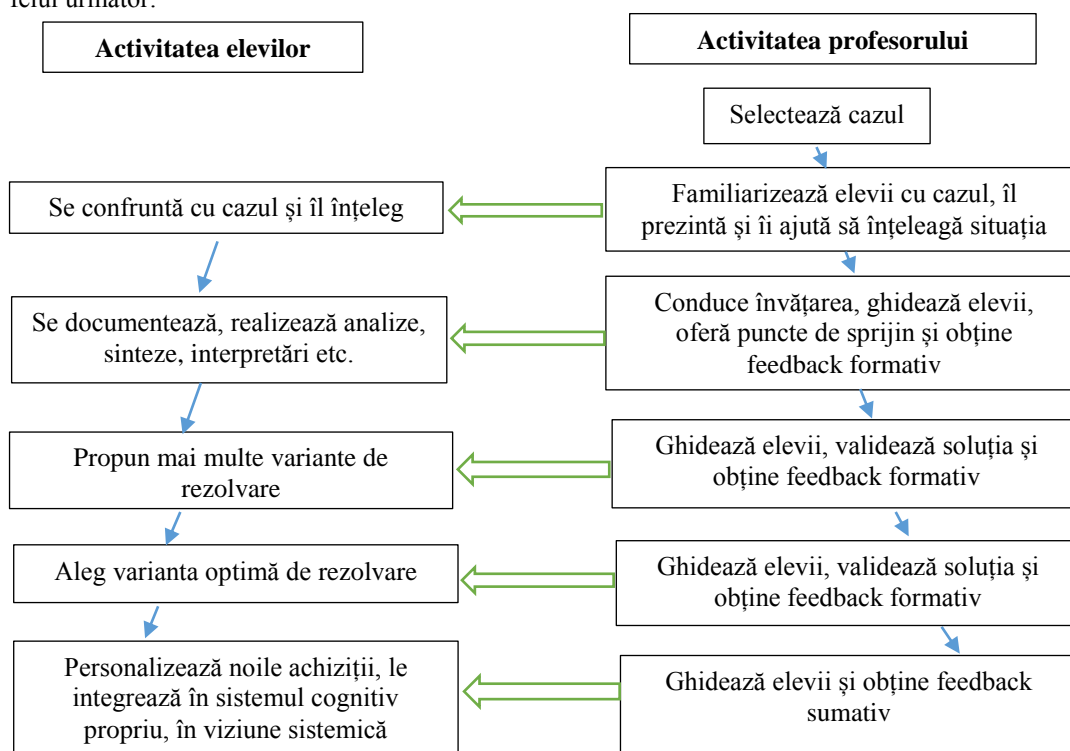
felul următor:

Activitatea elevilor

Activitatea profesorului

Selectează cazul

Familiarizează elevii cu cazul, îl prezintă și îi ajută să înțeleagă situația

Se confruntă cu cazul și îl înțeleg

Conduce învățarea, ghidează elevii, oferă puncte de sprijin și obține feedback formativ

Se documentează, realizează analize, sinteze, interpretări etc.

Ghidează elevii, validează soluția și obține feedback formativ

Propun mai multe variante de rezolvare

Ghidează elevii, validează soluția și obține feedback formativ

Aleg varianta optimă de rezolvare

Ghidează elevii și obține feedback sumativ

Personalizează noile achiziții, le integrează în sistemul cognitiv propriu, în viziune sistemică